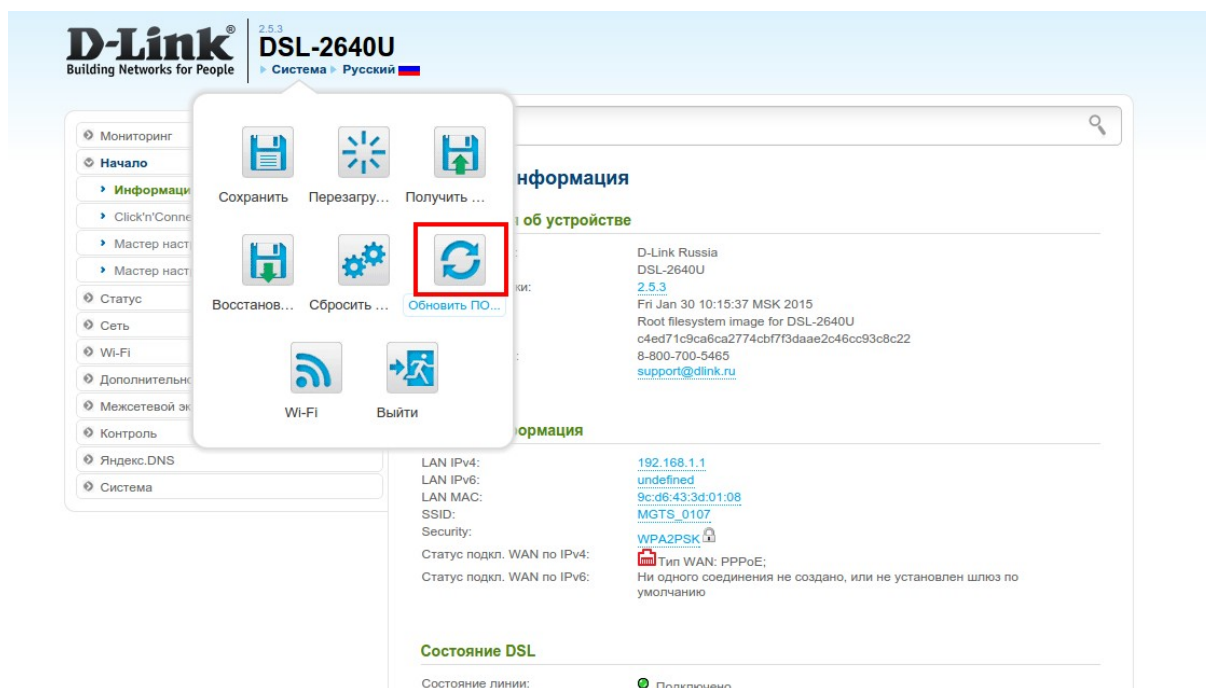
D-Link®
Building Networks for People

2.5.3
DSL-2640U
Система ▸ Русский

Мониторинг
Начало
Информаци
Click'n'Conne
Мастер наст
Мастер наст
Статус
Сеть
Wi-Fi
Дополнительн
Межсетевой эк
Контроль
Яндекс.DNS
Система

Сохранить
Перезагру...
Получить ...
Восстанов...
Сбросить ...
Обновить ПО...
Wi-Fi
Выйти

нформация
об устройстве

ки:

D-Link Russia
DSL-2640U
2.5.3
Fri Jan 30 10:15:37 MSK 2015
Root filesystem image for DSL-2640U
c4ed71c9ca6ca2774cbf7f3daae2c46cc93c8c22
8-800-700-5465
support@dlink.ru

ормация

| | |
|---|---|
| LAN IPv4: | 192.168.1.1 |
| LAN IPv6: | undefined |
| LAN MAC: | 9c:d6:43:3d:01:08 |
| SSID: | MGTS_0107 |
| Security: | WPA2PSK |
| Статус подкл. WAN по IPv4: | Тип WAN: PPPoE; |
| Статус подкл. WAN по IPv6: | Ни одного соединения не создано, или не установлен шлюз по умолчанию |

Состояние DSL

Состояние линии: Подключено